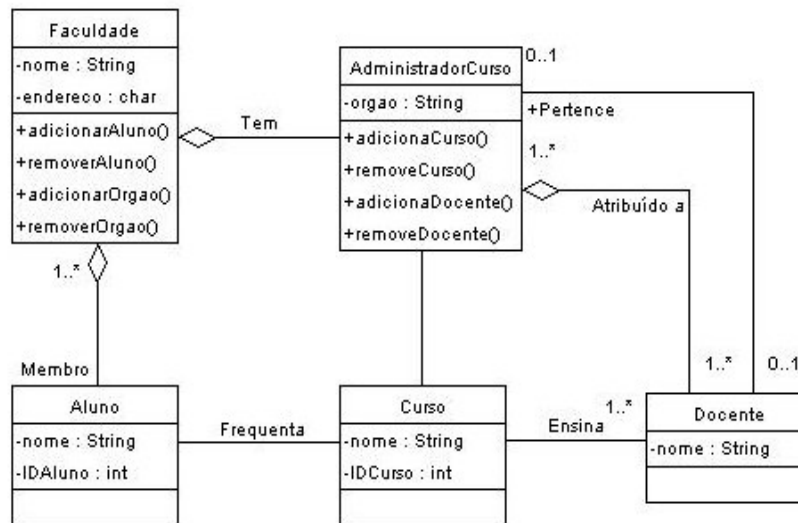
Faculdade
-nome : String
-endereco : char
+adicionarAluno()
+removerAluno()
+adicionarOrgao()
+removerOrgao()

Tem

AdministradorCurso
-orgao : String
+adicionaCurso()
+removeCurso()
+adicionaDocente()
+removeDocente()

0..1
+Pertence
1..*
Atribuído a

1..*
Membro

Aluno
-nome : String
-IDAluno : int

Frequenta

Curso
-nome : String
-IDCurso : int

Ensina
1..*

1..*
0..1

Docente
-nome : String